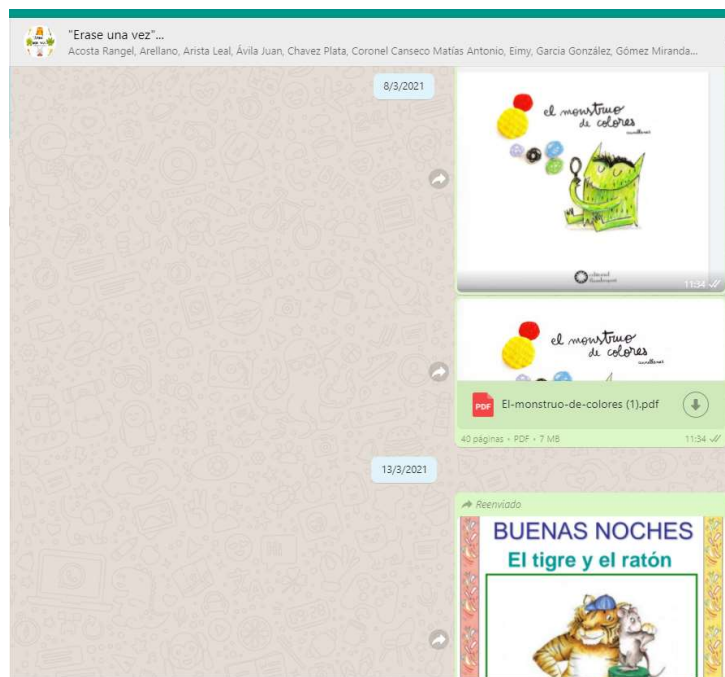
"Erase una vez"...
Acosta Rangel, Arellano, Arista Leal, Ávila Juan, Chavez Plata, Coronel Canseco Matías Antonio, Eimy, Garcia González, Gómez Miranda...

8/3/2021

el monstruo de colores

11:34

el monstruo de colores

PDF El-monstruo-de-colores (1).pdf

40 páginas • PDF • 7 MB

11:34

13/3/2021

Reenviado

BUENAS NOCHES
El tigre y el ratón